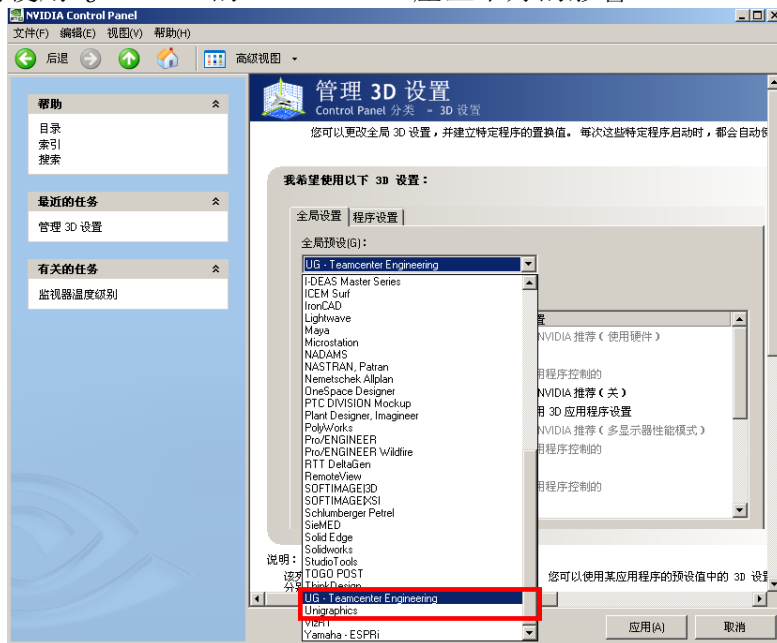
NVIDIA Control Panel

文件(F) 编辑(E) 视图(V) 帮助(H)

后退 高级视图

帮助
目录
索引
搜索

最近的任务
管理 3D 设置

有关的任务
监视器温度级别

管理 3D 设置
Control Panel 分类 → 3D 设置

您可以更改全局 3D 设置，并建立特定程序的置换值。每次这些特定程序启动时，都会自动

我希望使用以下 3D 设置：

全局设置 程序设置

全局预设(G)：

UG - Teamcenter Engineering

I-DEAS Master Series
ICEM Surf
IronCAD
Lightwave
Maya
Microstation
NADAMS
NASTRAN, Patran
Nemetschek Allplan
OneSpace Designer
PTC DIVISION Mockup
Plant Designer, Imagineer
PolyWorks
Pro/ENGINEER
Pro/ENGINEER Wildfire
RTT DeltaGen
RemoteView
SOFTIMAGE|3D
SOFTIMAGE|XSI
Schlumberger Petrel
SieMED
Solid Edge
Solidworks
StudioTools
TOGO POST
ThinkDesign
UG - Teamcenter Engineering
Unigraphics
VizHT
Yamaha - ESPRi

置
NVIDIA 推荐（使用硬件）
用程序控制的
NVIDIA 推荐（关）
用 3D 应用程序设置
NVIDIA 推荐（多显示器性能模式）
用程序控制的
用程序控制的

说明：
该
分
您可以使用某应用程序的预设值中的 3D 设

应用(A) 取消